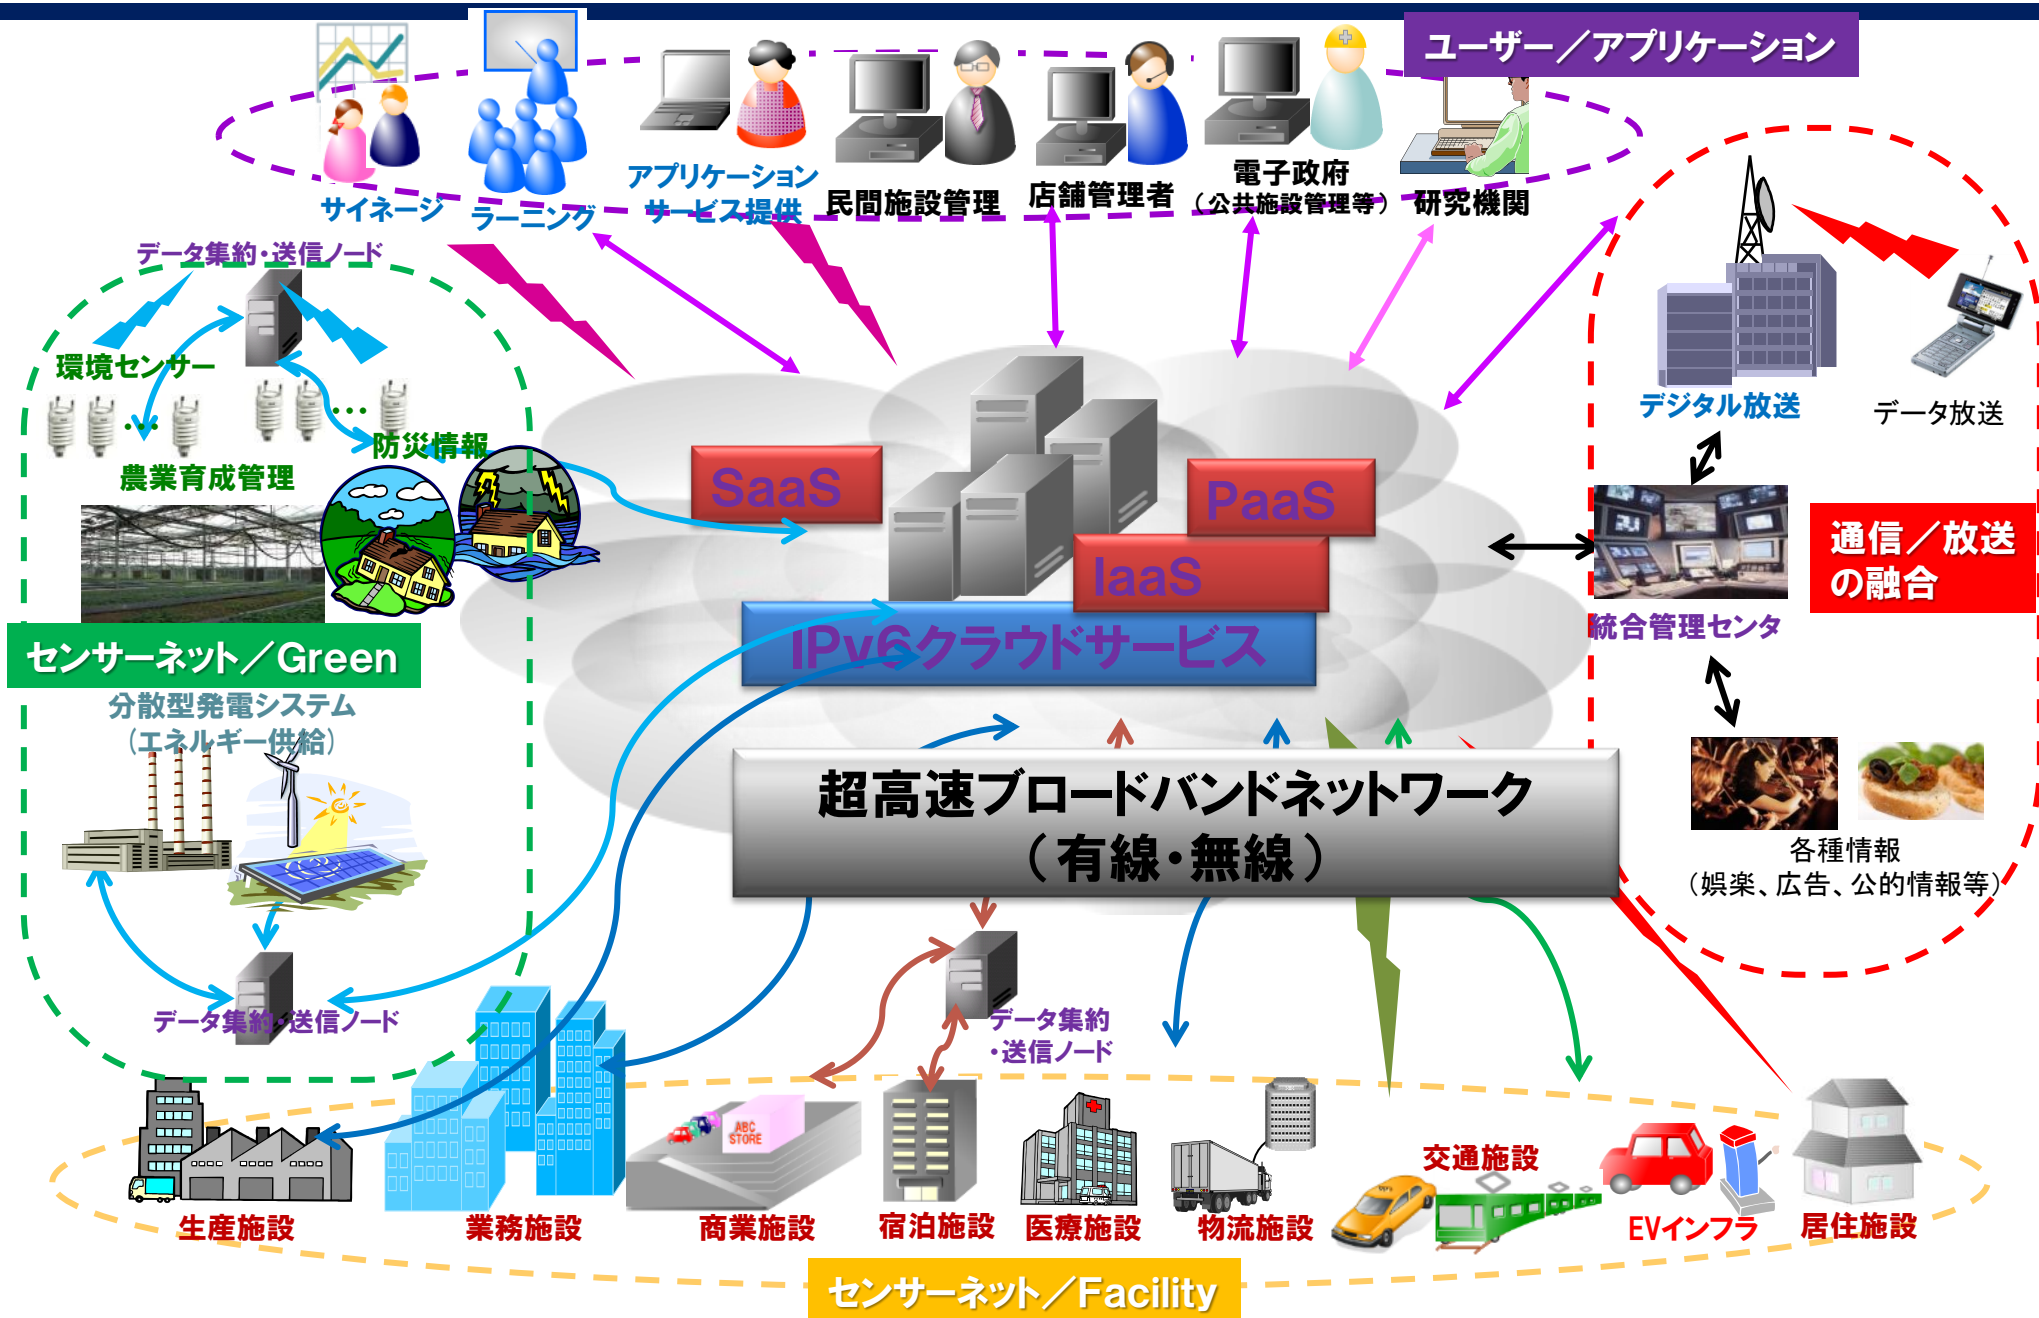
ユーザー／アプリケーション

サイネージ
ラーニング
アプリケーションサービス提供
民間施設管理
店舗管理者
電子政府
（公共施設管理等）
研究機関

データ集約・送信ノード
環境センサー
防災情報
農業育成管理
センサーネット／Green
分散型発電システム
（エネルギー供給）
データ集約・送信ノード

SaaS
PaaS
IaaS
IPv6クラウドサービス

超高速ブロードバンドネットワーク
（有線・無線）

デジタル放送
データ放送
通信／放送の融合
統合管理センタ
各種情報
（娯楽、広告、公的情報等）

データ集約
・送信ノード

ABC STORE

生産施設
業務施設
商業施設
宿泊施設
医療施設
物流施設
交通施設
EVインフラ
居住施設

センサーネット／Facility